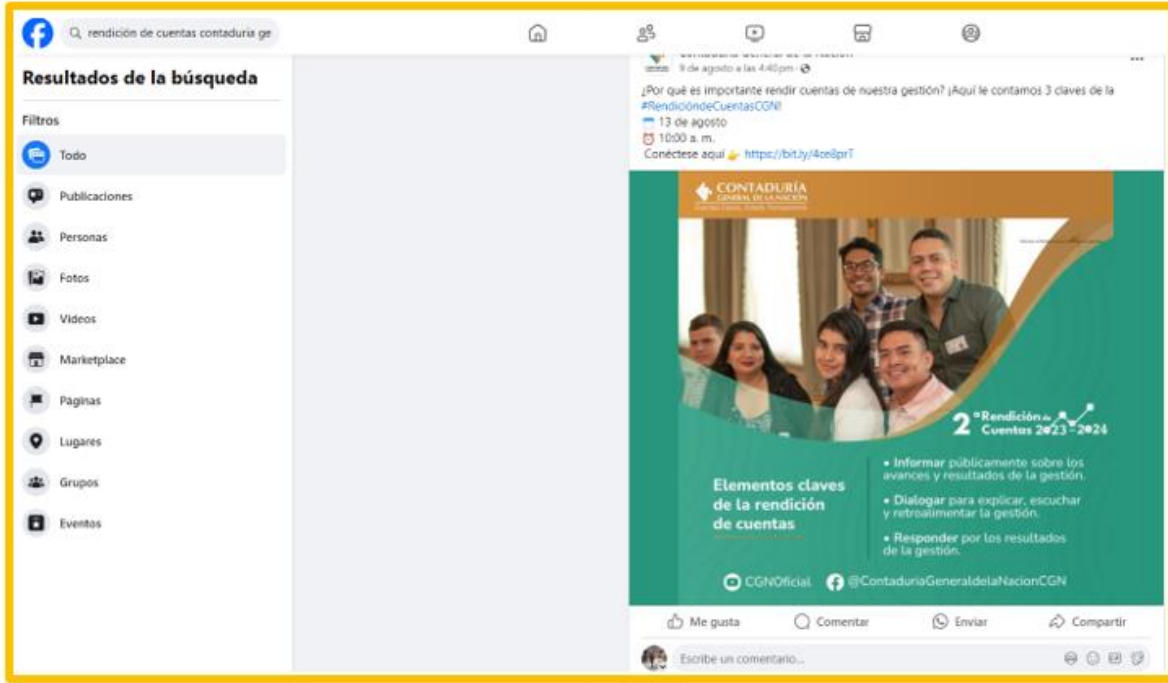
rendición de cuentas contaduría ge

Resultados de la búsqueda

Filtros

Todo

Publicaciones

Personas

Fotos

Videos

Marketplace

Páginas

Lugares

Grupos

Eventos

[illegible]
9 de agosto a las 4:40 pm

¿Por qué es importante rendir cuentas de nuestra gestión? ¡Aquí le contamos 3 claves de la #RendicióndeCuentasCGN!
13 de agosto
10:00 a. m.
Conéctese aquí https://bit.ly/4ce8prT

CONTADURÍA
GENERAL DE LA NACIÓN
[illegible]

2° Rendición de Cuentas 2023 - 2024

Elementos claves de la rendición de cuentas

• Informar públicamente sobre los avances y resultados de la gestión.

• Dialogar para explicar, escuchar y retroalimentar la gestión.

• Responder por los resultados de la gestión.

CGNOficial @ContaduriaGeneraldelaNacionCGN

Me gusta
Comentar
Enviar
Compartir

Escribe un comentario...